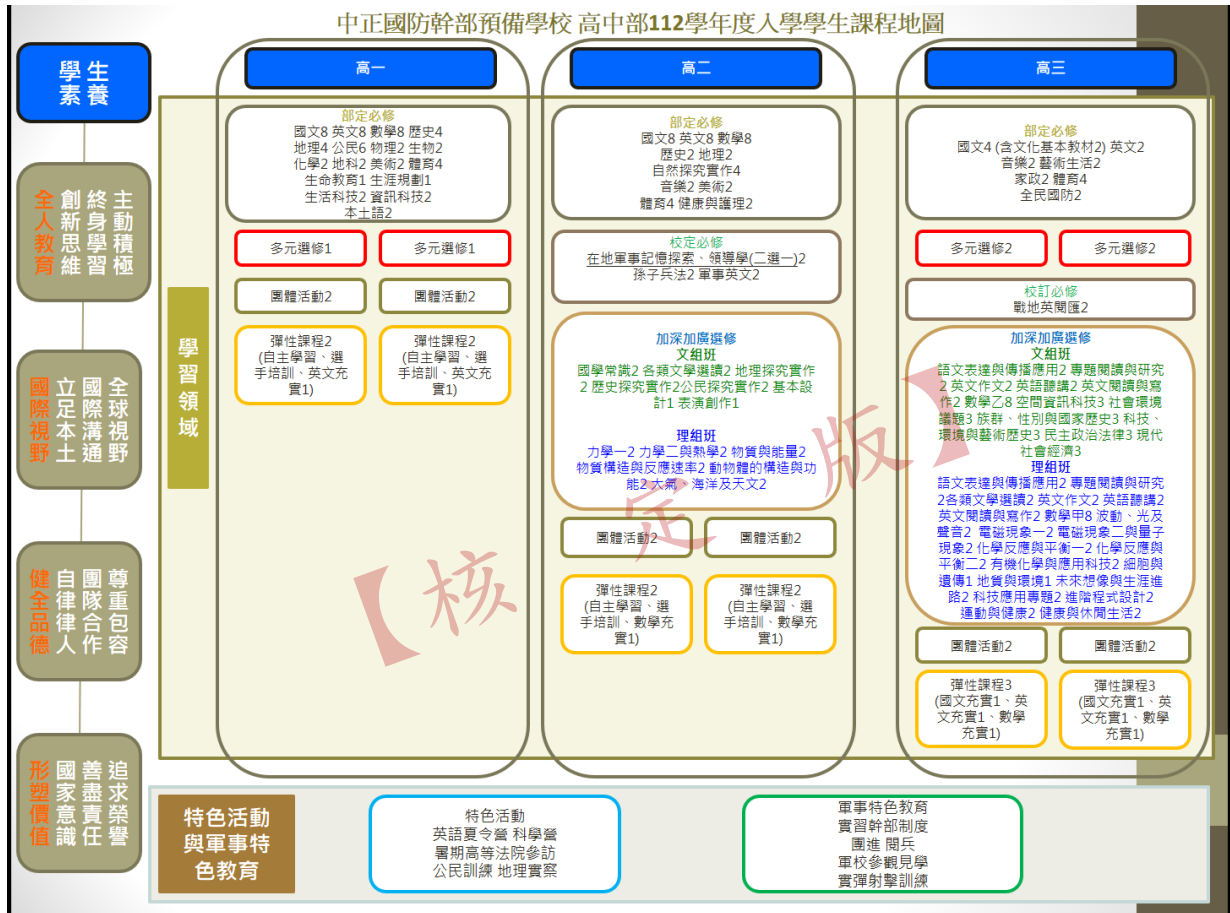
中正國防幹部預備學校 高中部112學年度入學學生課程地圖

學生素養

全人教育
主動積極
終身學習
創新思維

國際視野
全球視野
國際溝通
立足本土

健全品德
尊重包容
團隊合作
自律律人

形塑價值
追求榮譽
善盡責任
國家意識

學習領域

高一

部定必修
國文8 英文8 數學8 歷史4
地理4 公民6 物理2 生物2
化學2 地科2 美術2 體育4
生命教育1 生涯規劃1
生活科技2 資訊科技2
本土語2

多元選修1
多元選修1

團體活動2
團體活動2

彈性課程2
(自主學習、選手培訓、英文充實1)

彈性課程2
(自主學習、選手培訓、英文充實1)

高二

部定必修
國文8 英文8 數學8
歷史2 地理2
自然探究實作4
音樂2 美術2
體育4 健康與護理2

校定必修
在地軍事記憶探索、領導學(二選一)2
孫子兵法2 軍事英文2

加深加廣選修
文組班
國學常識2 各類文學選讀2 地理探究實作2 歷史探究實作2公民探究實作2 基本設計1 表演創作1

理組班
力學一2 力學二與熱學2 物質與能量2 物質構造與反應速率2 動物體的構造與功能2 大氣、海洋及天文2

團體活動2
團體活動2

彈性課程2
(自主學習、選手培訓、數學充實1)

彈性課程2
(自主學習、選手培訓、數學充實1)

高三

部定必修
國文4 (含文化基本教材2) 英文2
音樂2 藝術生活2
家政2 體育4
全民國防2

多元選修2
多元選修2

校訂必修
戰地英閩匯2

加深加廣選修
文組班
語文表達與傳播應用2 專題閱讀與研究2 英文作文2 英語聽講2 英文閱讀與寫作2 數學乙8 空間資訊科技3 社會環境議題3 族群、性別與國家歷史3 科技、環境與藝術歷史3 民主政治法律3 現代社會經濟3
理組班
語文表達與傳播應用2 專題閱讀與研究2各類文學選讀2 英文作文2 英語聽講2 英文閱讀與寫作2 數學甲8 波動、光及聲音2 電磁現象一2 電磁現象二與量子現象2 化學反應與平衡一2 化學反應與平衡二2 有機化學與應用科技2 細胞與遺傳1 地質與環境1 未來想像與生涯進路2 科技應用專題2 進階程式設計2 運動與健康2 健康與休閒生活2

團體活動2
團體活動2

彈性課程3
(國文充實1、英文充實1、數學充實1)

彈性課程3
(國文充實1、英文充實1、數學充實1)

【核定版】

特色活動與軍事特色教育

特色活動
英語夏令營 科學營
暑期高等法院參訪
公民訓練 地理實察

軍事特色教育
實習幹部制度
團進 閱兵
軍校參觀見學
實彈射擊訓練